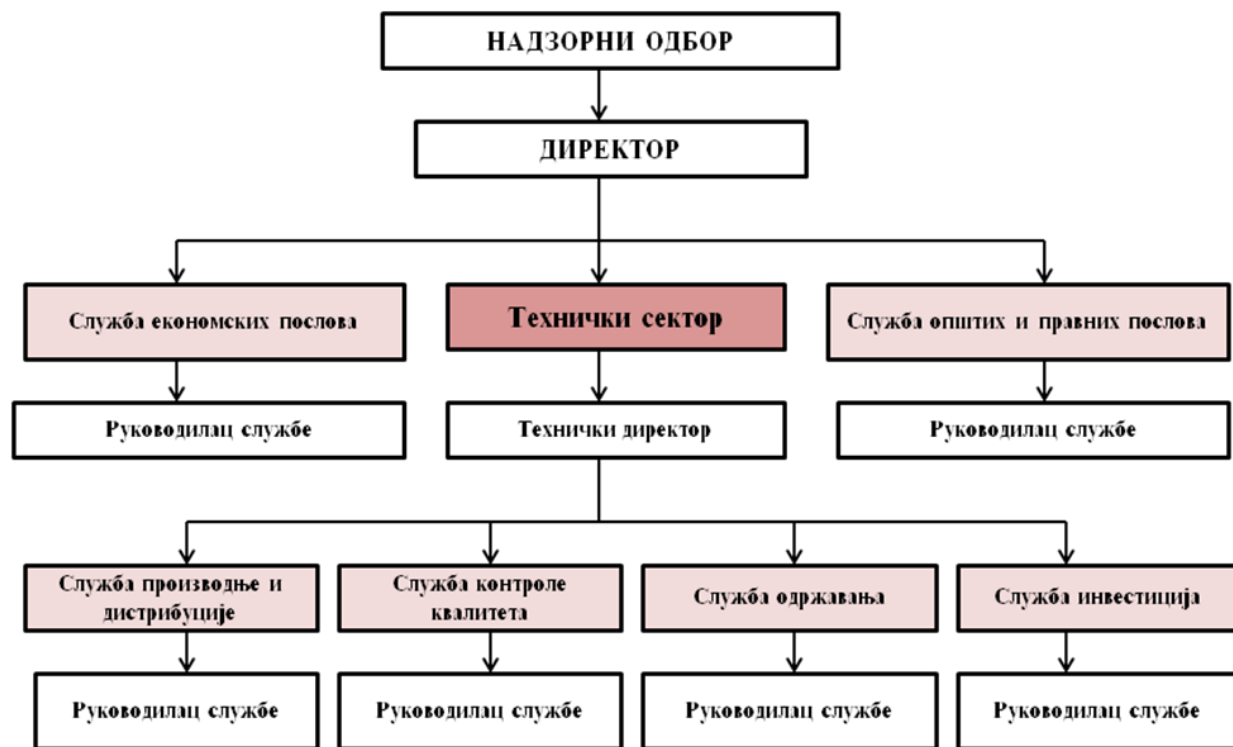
НАДЗОРНИ ОДБОР

ДИРЕКТОР

Служба економских послова

Технички сектор

Служба општих и правних послова

Руководилац службе

Технички директор

Руководилац службе

Служба производње и дистрибуције

Служба контроле квалитета

Служба одржавања

Служба инвестиција

Руководилац службе

Руководилац службе

Руководилац службе

Руководилац службе